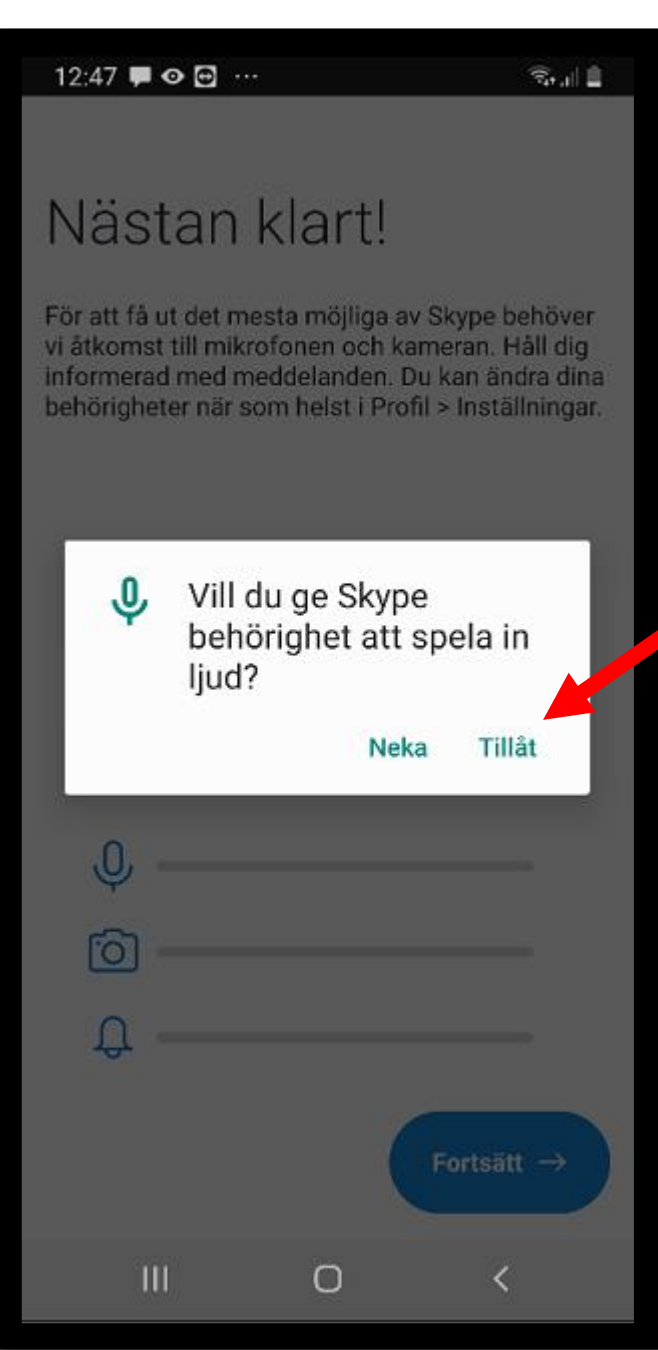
12:47 ···

Nästan klart!

För att få ut det mesta möjliga av Skype behöver vi åtkomst till mikrofonen och kameran. Håll dig informerad med meddelanden. Du kan ändra dina behörigheter när som helst i Profil > Inställningar.

Vill du ge Skype behörighet att spela in ljud?

Neka Tillåt

Fortsätt →